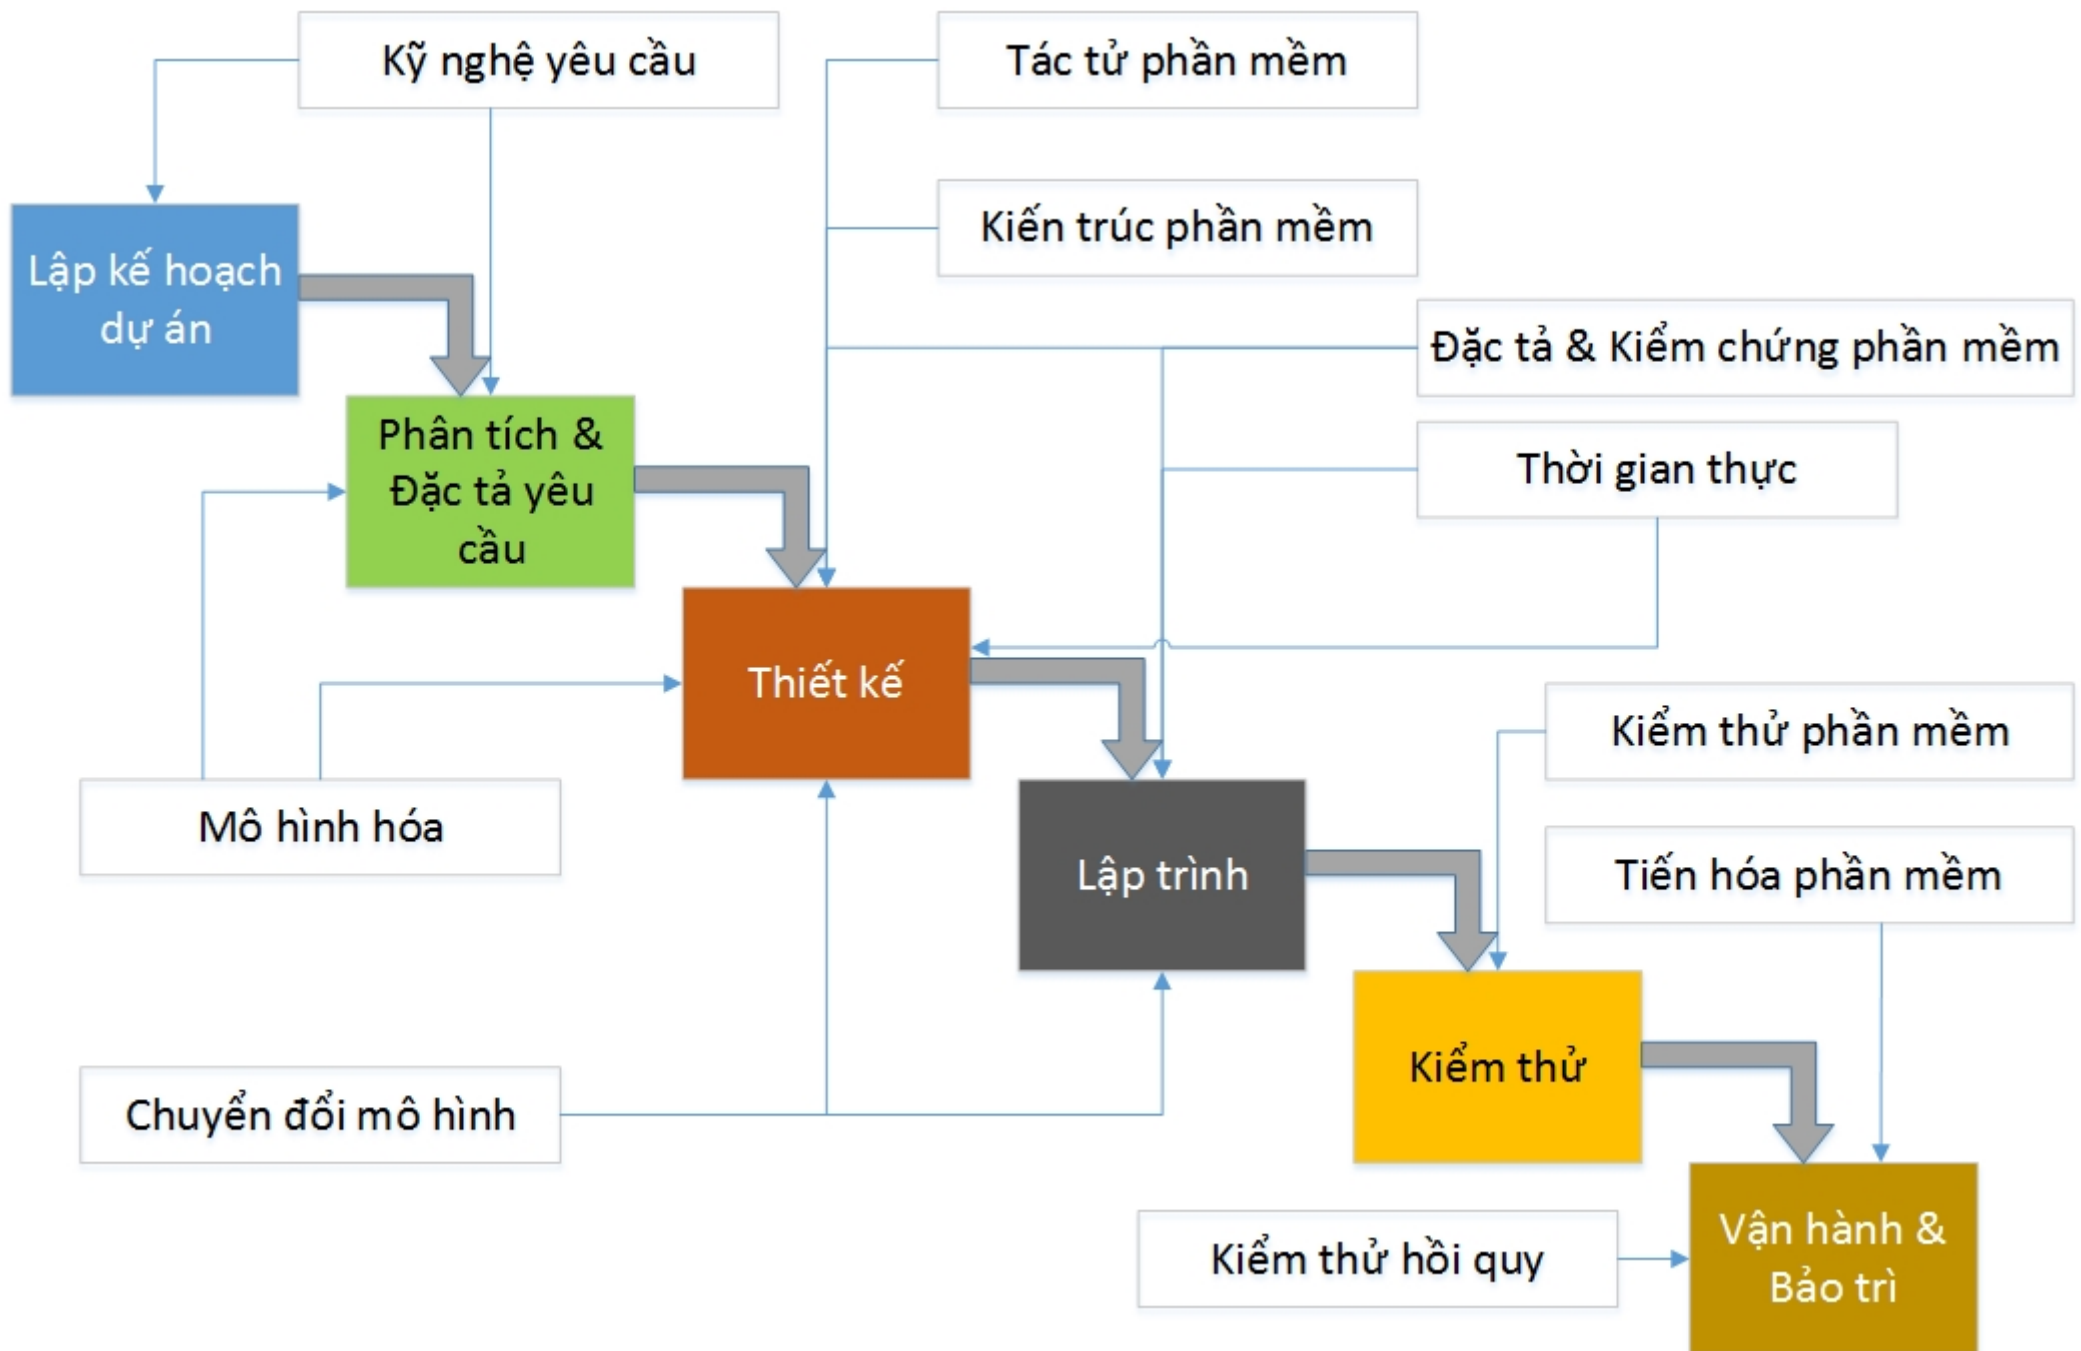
Kỹ nghệ yêu cầu

Tác tử phần mềm

Lập kế hoạch dự án

Kiến trúc phần mềm

Đặc tả & Kiểm chứng phần mềm

Phân tích & Đặc tả yêu cầu

Thời gian thực

Thiết kế

Kiểm thử phần mềm

Mô hình hóa

Lập trình

Tiến hóa phần mềm

Kiểm thử

Chuyển đổi mô hình

Kiểm thử hồi quy

Vận hành & Bảo trì